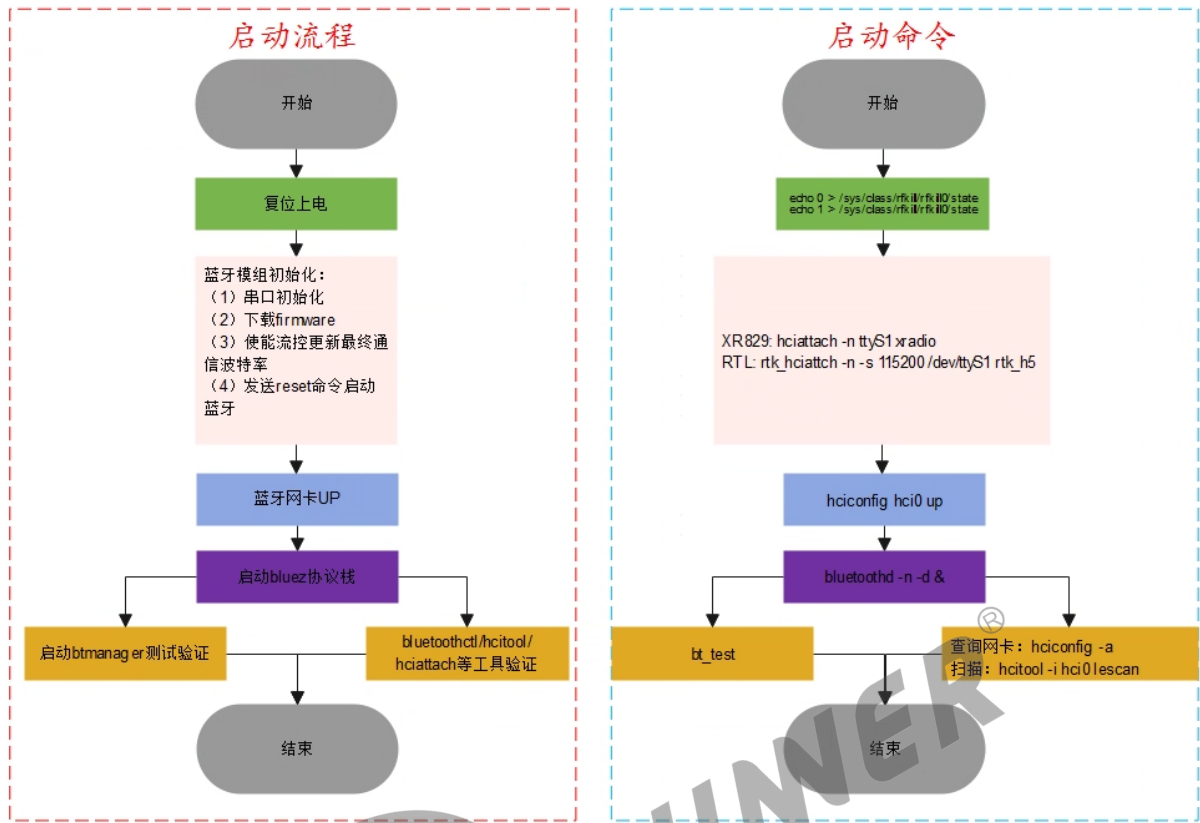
启动流程

开始

复位上电

蓝牙模组初始化：
（1）串口初始化
（2）下载firmware
（3）使能流控更新最终通信波特率
（4）发送reset命令启动蓝牙

蓝牙网卡UP

启动bluez协议栈

启动btmanager测试验证

bluetoothctl/hcitool/hciattach等工具验证

结束

启动命令

开始

echo 0 > /sys/class/rfkill/rfkill0/state
echo 1 > /sys/class/rfkill/rfkill0/state

XR829: hciattach -n ttyS1 xradio
RTL: rtk_hciattach -n -s 115200 /dev/ttyS1 rtk_h5

hciconfig hci0 up

bluetoothd -n -d &

bt_test

查询网卡：hciconfig -a
扫描：hcitool -i hci0 lescan

结束

®
WINNER